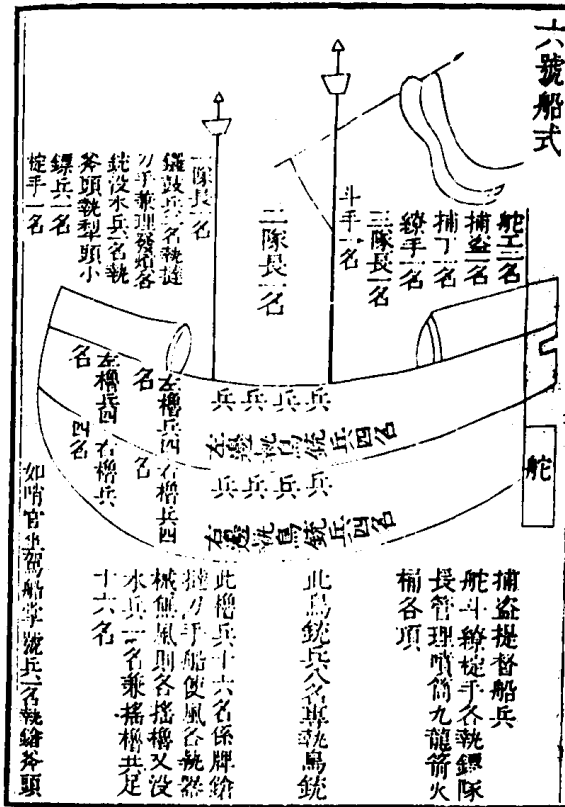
六號船式

舵工一名
捕盜一名
繚手一名
三隊長一名
斗手一名
二隊長一名
一隊長一名
鑼鼓兵一名執撻刀手兼理發熕客銃沒水兵一名執斧頭執犁頭小鏢兵二名
椗手一名

兵兵兵兵
左邊鳥銃兵四名
兵兵兵兵
右邊鳥銃兵四名

左櫓兵四名
右櫓兵四名
左櫓兵四名
右櫓兵四名

舵

捕盜提督船兵舵斗繚椗手各執鏢隊長管理噴筒九龍箭火桶各項

此鳥銃兵八名專執鳥銃

此櫓兵十六名係牌銃撻刀手船使風各執器械無風則各搖櫓又沒水兵一名兼搖櫓共足十六名

如哨官坐船照第六號兵一名執鏡斧頭